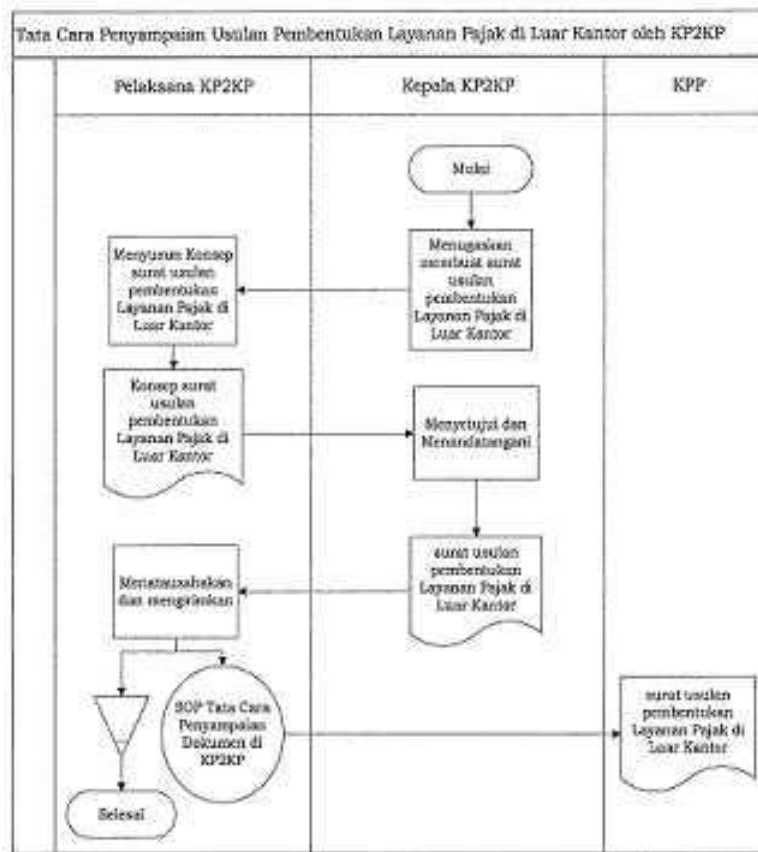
Tata Cara Penyampaian Usulan Pembentukan Layanan Pajak di Luar Kantor oleh KP2KP

| Pelaksana KP2KP | Kepala KP2KP | KPP |
|---|---|---|

Mulai

Menugaskan membuat surat usulan pembentukan Layanan Pajak di Luar Kantor

Menyusun Konsep surat usulan pembentukan Layanan Pajak di Luar Kantor

Konsep surat usulan pembentukan Layanan Pajak di Luar Kantor

Menyetujui dan Menandatangani

surat usulan pembentukan Layanan Pajak di Luar Kantor

Menatausahakan dan mengirimkan

SOP Tata Cara Penyampaian Dokumen di KP2KP

surat usulan pembentukan Layanan Pajak di Luar Kantor

Selesai